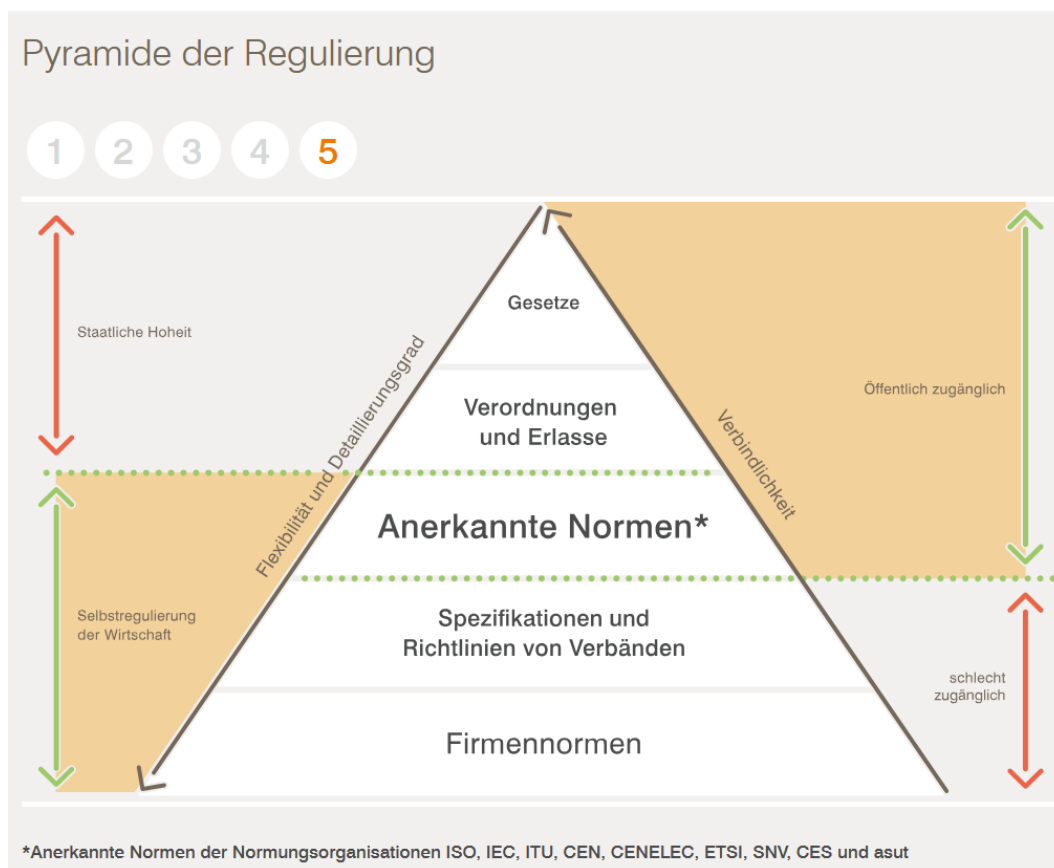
Pyramide der Regulierung

1 2 3 4 5

Staatliche Hoheit

Selbstregulierung der Wirtschaft

Flexibilität und Detaillierungsgrad

Gesetze

Verordnungen und Erlasse

Anerkannte Normen*

Spezifikationen und Richtlinien von Verbänden

Firmennormen

Verbindlichkeit

Öffentlich zugänglich

schlecht zugänglich

*Anerkannte Normen der Normungsorganisationen ISO, IEC, ITU, CEN, CENELEC, ETSI, SNV, CES und asut